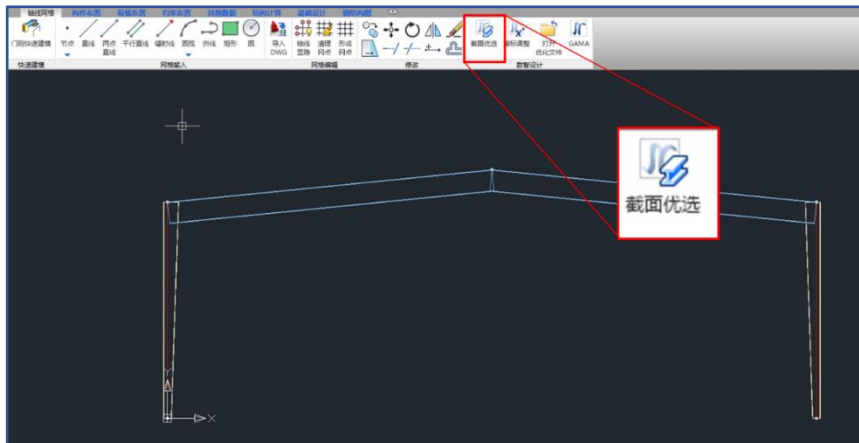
轴线网格 构件布置 荷载布置 约束布置 补充数据 结构计算 基础设计 钢结构图

门刚快速建模 节点 直线 两点直线 平行直线 辐射线 圆弧 折线 矩形 圆 导入DWG 轴线显隐 清理网点 形成网点 截面优选 刚标调整 打开优化文件 GAMA

快速建模 网格输入 网格编辑 修改 数智设计

截面优选

X